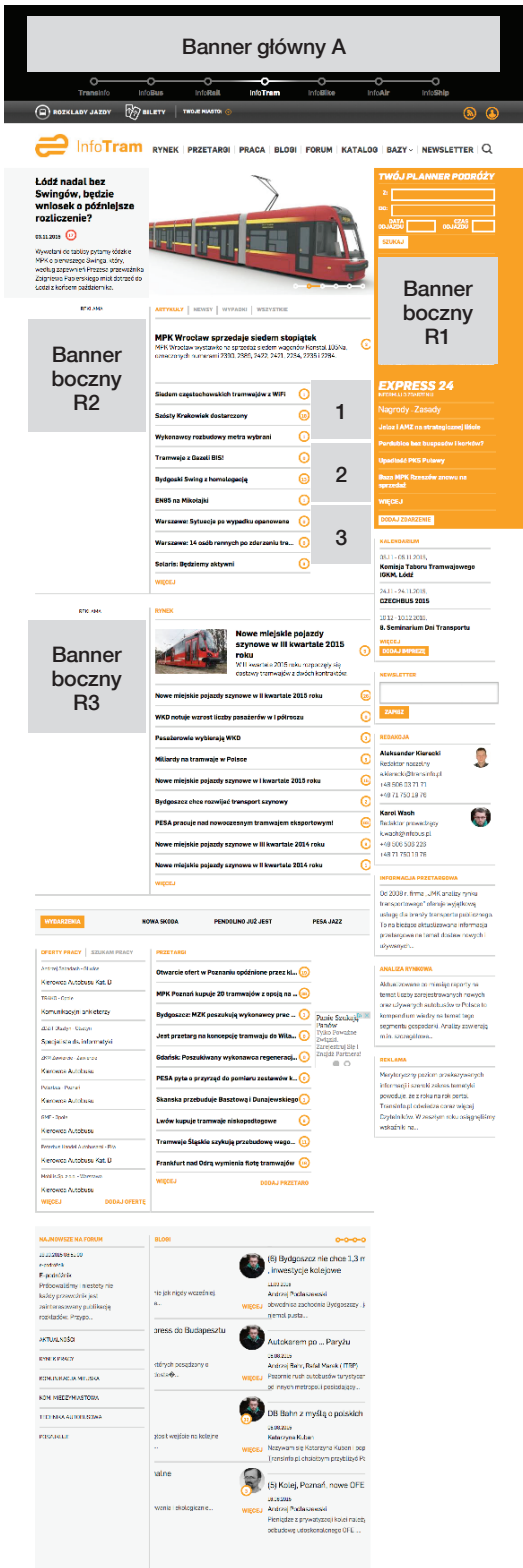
Banner główny A

TransInfo InfoBus InfoRail InfoTram InfoBike InfoAir InfoShip

ROZKŁADY JAZDY BILETY TWOJE MIASTO:

InfoTram RYNEK | PRZETARGI | PRACA | BLOGI | FORUM | KATALOG | BAZY | NEWSLETTER

Łódź nadal bez Swingów, będzie wniosek o późniejsze rozliczenie?

03.11.2015

TWÓJ PLANNER PODRÓŻY

Z:
DO:
DATA ODJAZDU
CZAS ODJAZDU
SZUKAJ

Banner boczny R1

Banner boczny R2

AKTUALNE | NEWSY | WYPADKI | WSZYSTKIE

MPK Wrocław sprzedaje siedem stopiątek

Siedem częstochowskich tramwajów z WiFi
Solaris Krakowiak dostarczony
Wykonawcy rozbudowy metra wybrani
Tramwaje z Gazeli BIS!
Bydgoski Swing z homologacją
EN85 na Mikołajki
Warszawa: Sytuacja po wypadku opanowana
Warszawa: 14 osób rannych po zderzeniu tre...
Solaris: Będziemy aktywni
WIĘCEJ

1
2
3

EXPRESS 24

Nagrody - Zasady

WIĘCEJ
DODAJ ZDARZENIE

KALENDARIUM

Komisja Taboru Tramwajowego IGKM, Łódź
CZECHBUS 2015
8. Seminarium Dni Transportu
WIĘCEJ
DODAJ IMPREZĘ

NEWSLETTER
ZAPISZ

Banner boczny R3

RYNEK

Nowe miejskie pojazdy szynowe w III kwartale 2015 roku

Nowe miejskie pojazdy szynowe w II kwartale 2015 roku
WKD notuje wzrost liczby pasażerów w I półroczu
Pasażerowie wybierają WKD
Miliardy na tramwaje w Polsce
Nowe miejskie pojazdy szynowe w I kwartale 2015 roku
Bydgoszcz chce rozwijać transport szynowy
PESA pracuje nad nowoczesnym tramwajem eksportowym!
Nowe miejskie pojazdy szynowe w III kwartale 2014 roku
Nowe miejskie pojazdy szynowe w II kwartale 2014 roku
WIĘCEJ

REDAKCJA
Aleksander Kierecki
Karol Wach

INFORMACJA PRZETARGOWA
ANALIZA RYNKOWA
REKLAMA

WYDARZENIA NOWA SKODA PENDOLINO JUŻ JEST PESA JAZZ

OFERTY PRACY | SZUKAM PRACY

Kierowca Autobusu Kat. D
Komunikacja miejska
Specjalista ds. informatyki
Kierowca Autobusu
Kierowca Autobusu
Kierowca Autobusu
Kierowca Autobusu Kat. D
Kierowca Autobusu
WIĘCEJ DODAJ OFERTĘ

PRZETARGI

Otwarcie ofert w Poznaniu opóźnione przez kil...
MPK Poznań kupuje 20 tramwajów z opcją na ...
Bydgoszcz: MZK poszukują wykonawcy prac ...
Jest przetarg na koncepcję tramwaju do Wila...
Gdańsk: Poszukiwany wykonawca regeneracji...
PESA pyta o przyrząd do pomiaru zestawów k...
Skanska przebuduje Baztową i Dunajewskiego
Lwów kupuje tramwaje niskopodłogowe
Tramwaje Śląskie szukają przebudowę wago...
Frankfurt nad Odrą wymienia flotę tramwajów
WIĘCEJ DODAJ PRZETARG

NAJNOWSZE NA FORUM

AKTUALNOŚCI
RYNEK KRAJOWY
KOMUNIKACJA MIEJSKA
KOM. MIĘDZYMIASTOWA

BLOGI

(5) Bydgoszcz nie chce 1,3 m..., inwestycje kolejowe
Autokarem po ... Paryżu
DB Bahn z myślą o polskich
(5) Kolej, Poznań, nowe OFE
WIĘCEJ